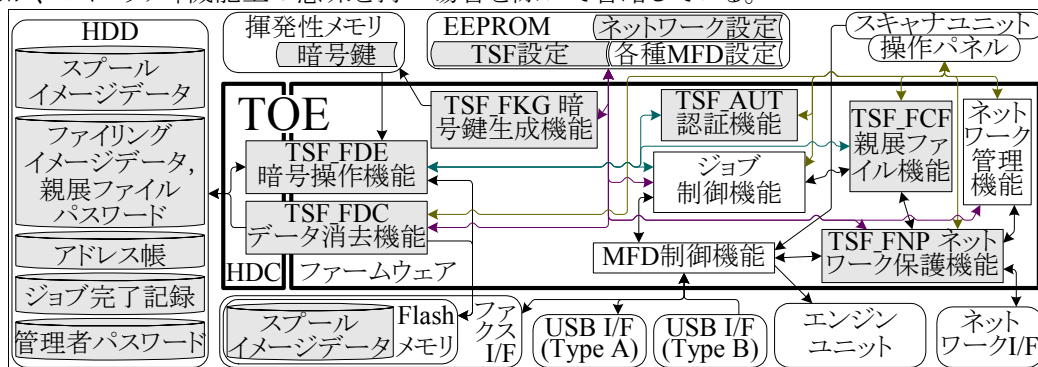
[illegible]ト機能上の意味を持つ場合を除いて省略している。

HDD
スプールイメージデータ
ファイリングイメージデータ,親展ファイルパスワード
アドレス帳
ジョブ完了記録
管理者パスワード

揮発性メモリ
暗号鍵

EEPROM
ネットワーク設定
TSF設定
各種MFD設定

スキャナユニット
操作パネル

TOE
TSF_FKG 暗号鍵生成機能
TSF_AUT 認証機能
TSF_FCF 親展ファイル機能
ネットワーク管理機能
TSF_FDE 暗号操作機能
ジョブ制御機能
TSF_FDC データ消去機能
MFD制御機能
TSF_FNP ネットワーク保護機能
HDC
ファームウェア

スプールイメージデータ
Flashメモリ
ファクスI/F
USB I/F (Type A)
USB I/F (Type B)
エンジンユニット
ネットワークI/F